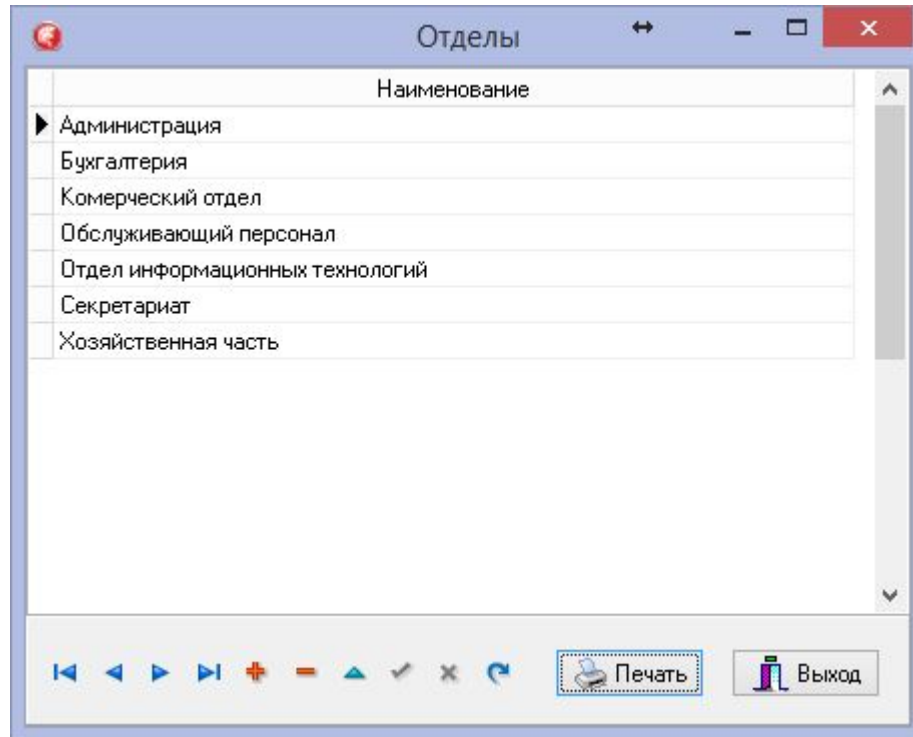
Отделы

| Наименование |
|---|
| Администрация |
| Бухгалтерия |
| Комерческий отдел |
| Обслуживающий персонал |
| Отдел информационных технологий |
| Секретариат |
| Хозяйственная часть |

Печать

Выход